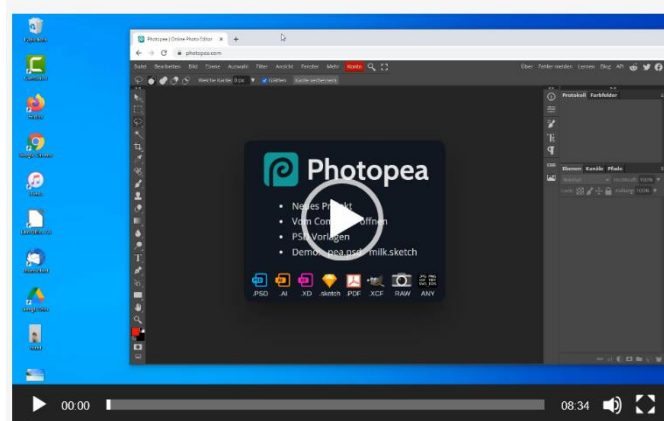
Photopea | Online Photo Editor

photopea.com

Datei Bearbeiten Bild Ebene Auswahl Filter Ansicht Fenster Mehr Konto

Über Fehler melden Lernen Blog API

Protokoll Farbfelder

Ebenen Kanäle Pfade

Photopea

• Neues Projekt
• Vom Com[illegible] öffnen
• PSD-Vorlagen
• Demo: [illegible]pea.psd, milk.sketch

.PSD .AI .XD .sketch .PDF .XCF RAW ANY

00:00

08:34